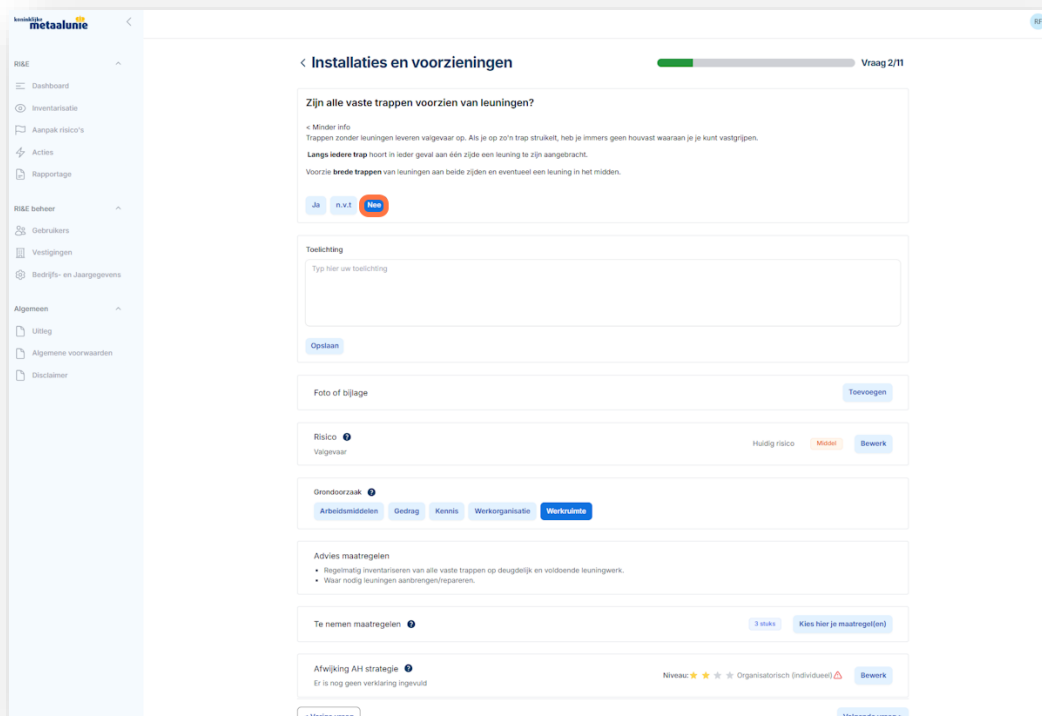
koninklijke metaalunie

RI&E
Dashboard
Inventarisatie
Aanpak risico's
Acties
Rapportage

RI&E beheer
Gebruikers
Vestigingen
Bedrijfs- en Jaargegevens

Algemeen
Uitleg
Algemene voorwaarden
Disclaimer

RF

< Installaties en voorzieningen

Vraag 2/11

Zijn alle vaste trappen voorzien van leuningen?

< Minder info
Trappen zonder leuningen leveren valgevaar op. Als je op zo'n trap struikelt, heb je immers geen houvast waaraan je je kunt vastgrijpen.

Langs iedere trap hoort in ieder geval aan één zijde een leuning te zijn aangebracht.

Voorzie brede trappen van leuningen aan beide zijden en eventueel een leuning in het midden.

Ja n.v.t Nee

Toelichting
Typ hier uw toelichting

Opslaan

Foto of bijlage
Toevoegen

Risico
Valgevaar
Huidig risico Middel Bewerk

Grondoorzaak
Arbeidsmiddelen Gedrag Kennis Werkorganisatie Werkruimte

Advies maatregelen
• Regelmatig inventariseren van alle vaste trappen op deugdelijk en voldoende leuningwerk.
• Waar nodig leuningen aanbrengen/repareren.

Te nemen maatregelen
3 stuks Kies hier je maatregel(en)

Afwijking AH strategie
Er is nog geen verklaring ingevuld
Niveau: Organisatorisch (individueel) Bewerk

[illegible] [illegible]